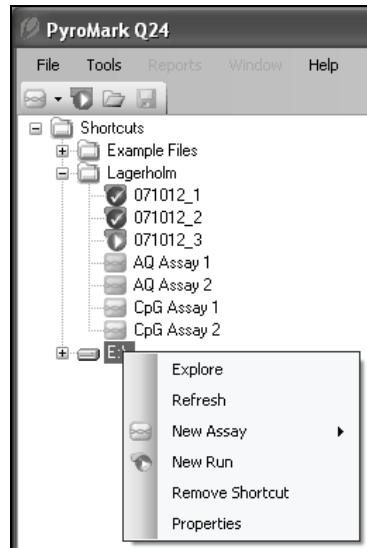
PyroMark Q24

File Tools Reports Window Help

Shortcuts
Example Files
Lagerholm
071012_1
071012_2
071012_3
AQ Assay 1
AQ Assay 2
CpG Assay 1
CpG Assay 2
E:\

Explore
Refresh
New Assay
New Run
Remove Shortcut
Properties